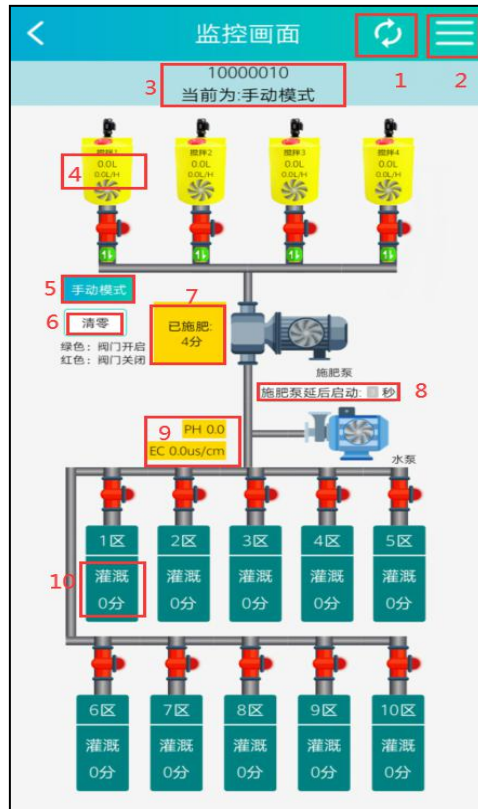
监控画面

1 2

10000010
当前为:手动模式
3

搅拌1 0.0L 0.0L/H
搅拌2 0.0L 0.0L/H
搅拌3 0.0L 0.0L/H
搅拌4 0.0L 0.0L/H
4

5 手动模式

6 清零

绿色：阀门开启
红色：阀门关闭

7
已施肥:
4分

施肥泵
施肥泵延后启动: 秒 8

9 PH 0.0
EC 0.0us/cm

水泵

1区 灌溉 0分
2区 灌溉 0分
3区 灌溉 0分
4区 灌溉 0分
5区 灌溉 0分
10

6区 灌溉 0分
7区 灌溉 0分
8区 灌溉 0分
9区 灌溉 0分
10区 灌溉 0分